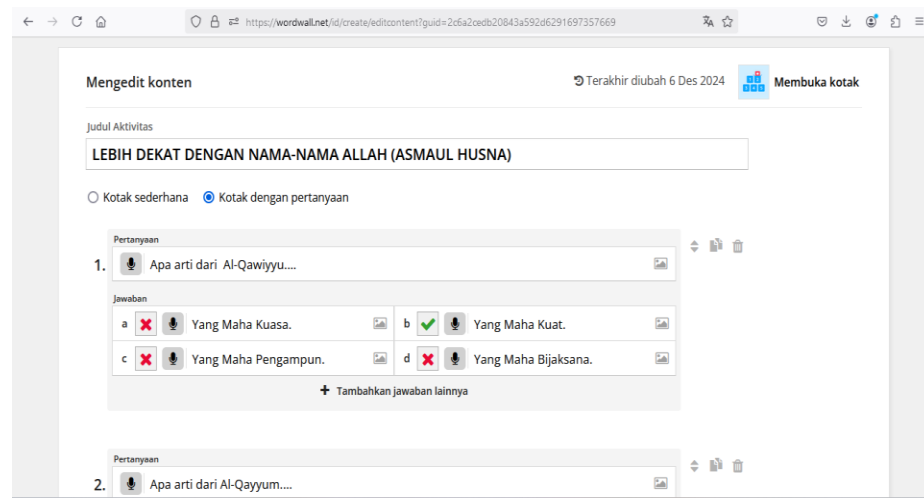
https://wordwall.net/id/create/editcontent?guid=2c6a2cedb20843a592d6291697357669

Mengedit konten

Terakhir diubah 6 Des 2024

Membuka kotak

Judul Aktivitas

LEBIH DEKAT DENGAN NAMA-NAMA ALLAH (ASMAUL HUSNA)

Kotak sederhana

Kotak dengan pertanyaan

Pertanyaan

1. Apa arti dari Al-Qawiyyu....

Jawaban

a Yang Maha Kuasa.

b Yang Maha Kuat.

c Yang Maha Pengampun.

d Yang Maha Bijaksana.

+ Tambahkan jawaban lainnya

Pertanyaan

2. Apa arti dari Al-Qayyum....